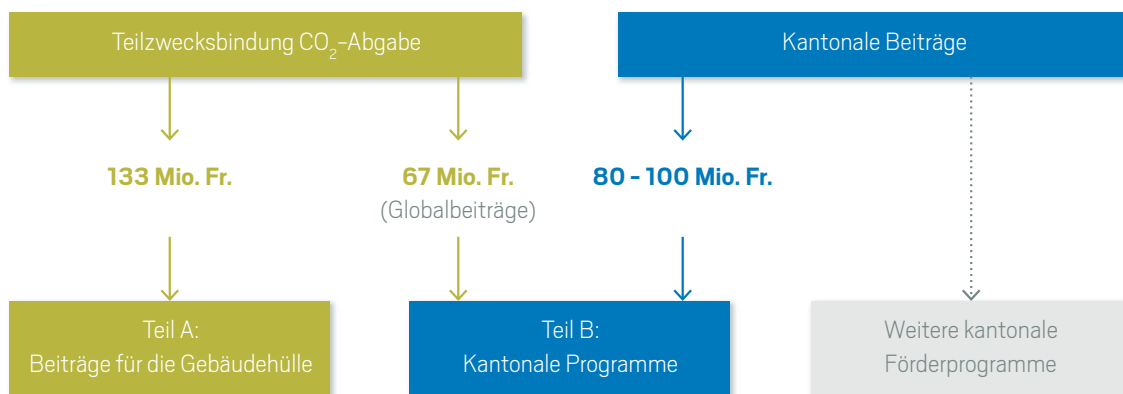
Teilzwecksbindung $CO_2$-Abgabe

Kantonale Beiträge

133 Mio. Fr.

67 Mio. Fr.
(Globalbeiträge)

80 - 100 Mio. Fr.

Teil A:
Beiträge für die Gebäudehülle

Teil B:
Kantonale Programme

Weitere kantonale
Förderprogramme